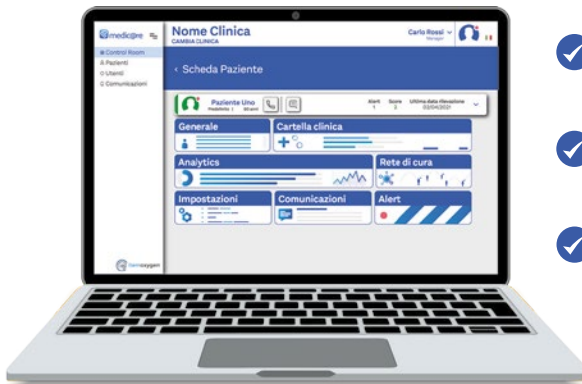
medicare

Control Room
Pazienti
Utenti
Comunicazioni

Nome Clinica
CAMBIA CLINICA

Carlo Rossi
Manager

‹ Scheda Paziente

Paziente Uno

Alert
Score
Ultima data rilevazione
03/04/2021

Generale
Cartella clinica
Analytics
Rete di cura
Impostazioni
Comunicazioni
Alert

oxygen